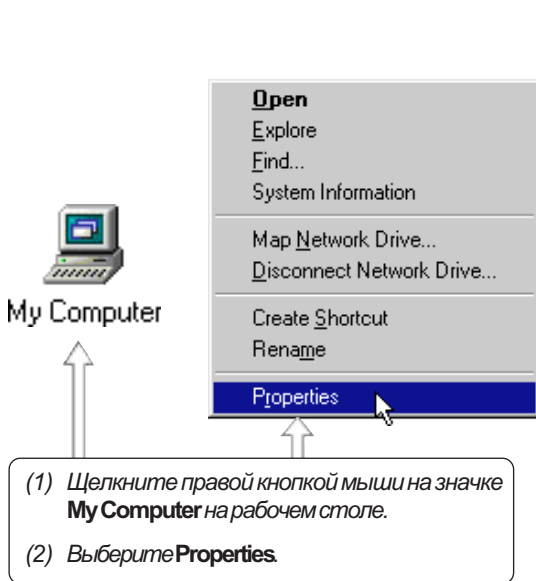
Open
Explore
Find...
System Information
Map Network Drive...
Disconnect Network Drive...
Create Shortcut
Rename
Properties

My Computer

(1) Щелкните правой кнопкой мыши на значке **My Computer** на рабочем столе.

(2) Выберите **Properties**.